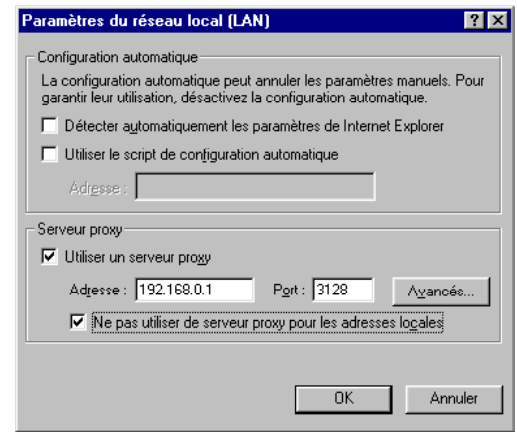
Paramètres du réseau local (LAN)

? X

Configuration automatique

La configuration automatique peut annuler les paramètres manuels. Pour garantir leur utilisation, désactivez la configuration automatique.

Détecter automatiquement les paramètres de Internet Explorer

Utiliser le script de configuration automatique

Adresse :

Serveur proxy

Utiliser un serveur proxy

Adresse : 192.168.0.1

Port : 3128

Avancés...

Ne pas utiliser de serveur proxy pour les adresses locales

OK

Annuler